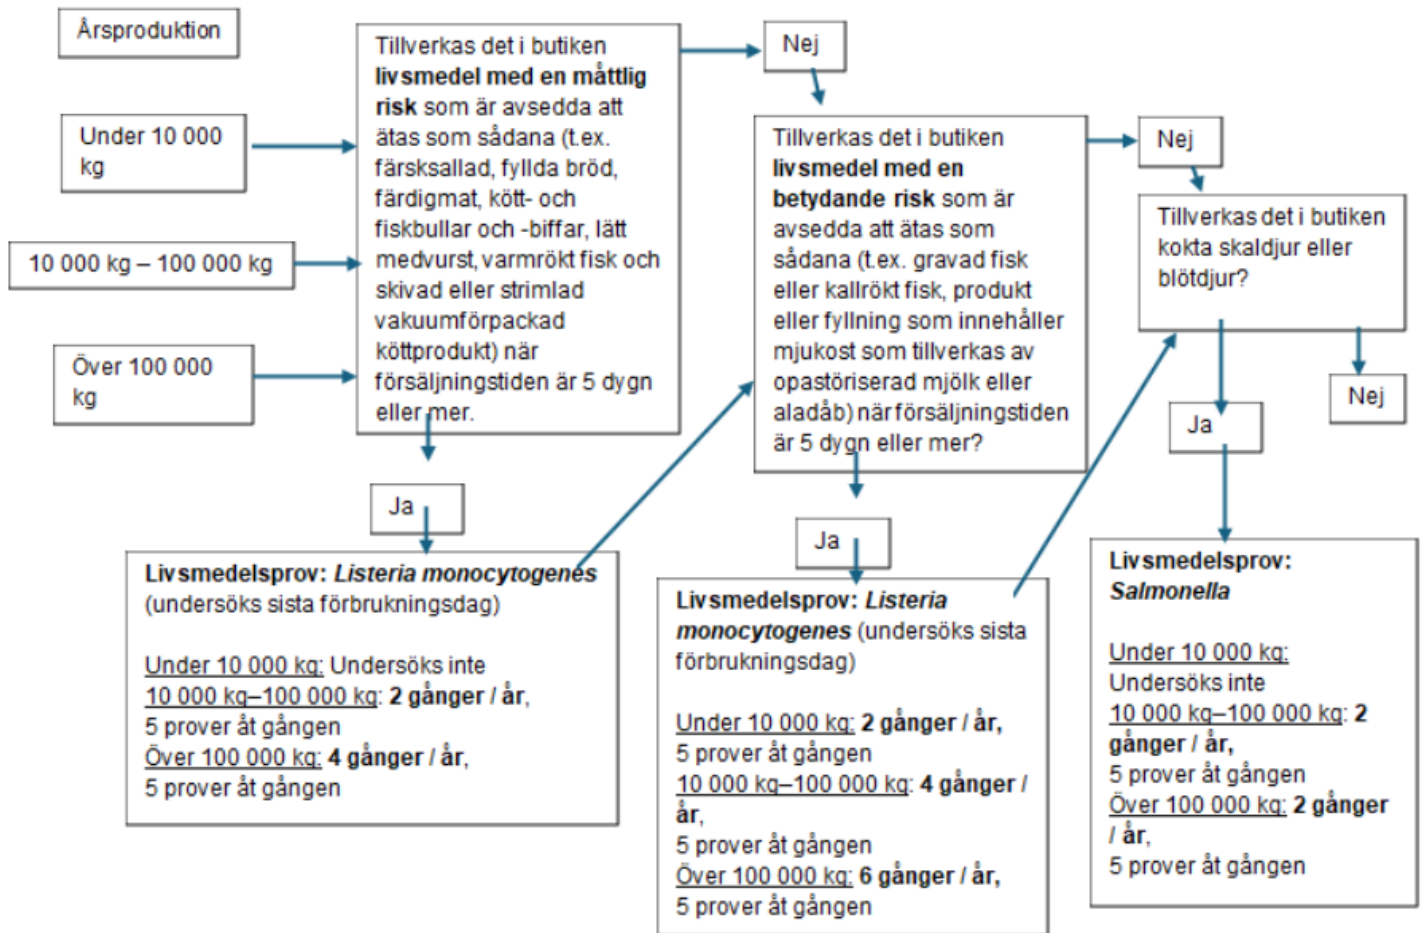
Årsproduktion

Under 10 000 kg

10 000 kg – 100 000 kg

Över 100 000 kg

Tillverkas det i butiken **livsmedel med en måttlig risk** som är avsedda att ätas som sådana (t.ex. färsksallad, fyllda bröd, färdigmat, kött- och fiskbullar och -biffar, lätt medvurst, varmrökt fisk och skivad eller strimlad vakuumförpackad köttprodukt) när försäljningstiden är 5 dygn eller mer.

Nej

Ja

**Livsmedelsprov: *Listeria monocytogenes*** (undersöks sista förbrukningsdag)

Under 10 000 kg: Undersöks inte
10 000 kg–100 000 kg: **2 gånger / år**, 5 prover åt gången
Över 100 000 kg: **4 gånger / år**, 5 prover åt gången

Tillverkas det i butiken **livsmedel med en betydande risk** som är avsedda att ätas som sådana (t.ex. gravad fisk eller kallrökt fisk, produkt eller fyllning som innehåller mjukost som tillverkas av opastöriserad mjölk eller aladåb) när försäljningstiden är 5 dygn eller mer?

Nej

Ja

**Livsmedelsprov: *Listeria monocytogenes*** (undersöks sista förbrukningsdag)

Under 10 000 kg: **2 gånger / år,** 5 prover åt gången
10 000 kg–100 000 kg: **4 gånger / år**, 5 prover åt gången
Över 100 000 kg: **6 gånger / år,** 5 prover åt gången

Tillverkas det i butiken kokta skaldjur eller blötdjur?

Ja

Nej

**Livsmedelsprov: *Salmonella***

Under 10 000 kg: Undersöks inte
10 000 kg–100 000 kg: **2 gånger / år,** 5 prover åt gången
Över 100 000 kg: **2 gånger / år**, 5 prover åt gången